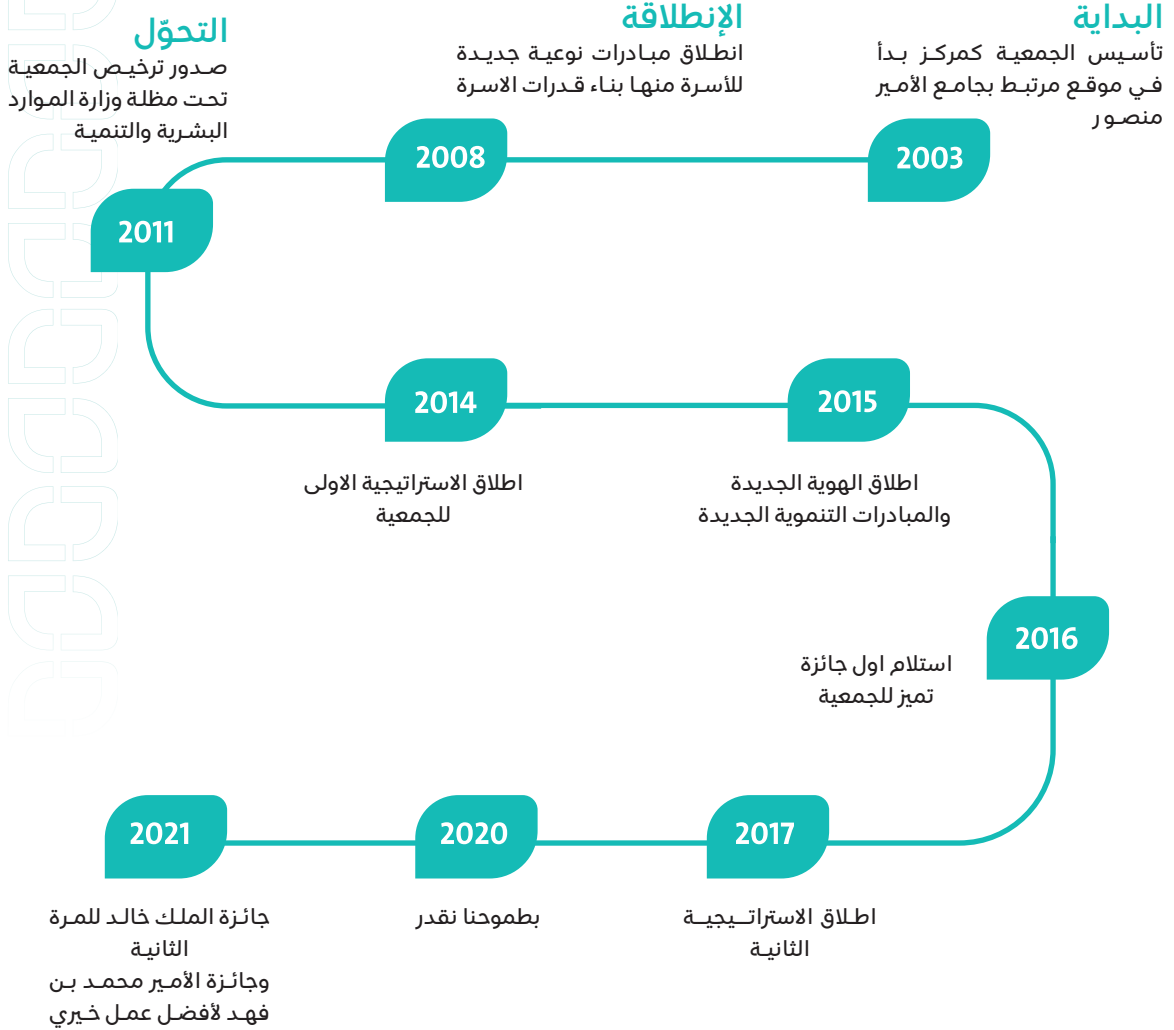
البداية
تأسيس الجمعية كمركز بدأ في موقع مرتبط بجامع الأمير منصور

2003

الإنطلاقة
انطلاق مبادرات نوعية جديدة للأسرة منها بناء قدرات الاسرة

2008

التحوّل
صدور ترخيص الجمعية تحت مظلة وزارة الموارد البشرية والتنمية

2011

2014
اطلاق الاستراتيجية الاولى للجمعية

2015
اطلاق الهوية الجديدة والمبادرات التنموية الجديدة

2016
استلام اول جائزة تميز للجمعية

2017
اطلاق الاستراتـيجيـة الثانيـة

2020
بطموحنا نقدر

2021
جائزة الملك خالد للمرة الثانية
وجائزة الأمير محمد بن فهد لأفضل عمل خيري